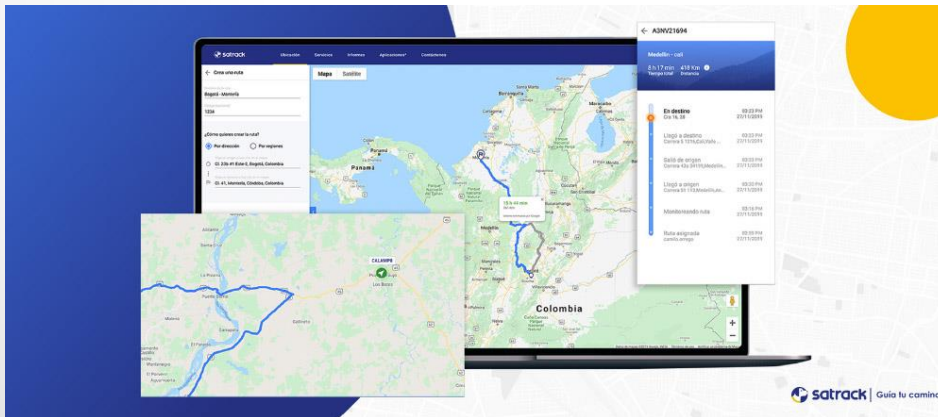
satrack Ubicación Servicios Informes Aplicaciones Contáctenos

Crear una ruta

Bogotá - Montería

1234

¿Cómo quieres crear la ruta?

Por dirección

Por regiones

Cl. 23b #1 Este-2, Bogotá, Colombia

Cl. 41, Montería, Córdoba, Colombia

Mapa Satélite

Panamá

Medellín

Colombia

CALAMPB

A3NV21694

Medellín - cali

8 h 17 min 418 Km

En destino 03:22 PM 27/11/2019

Llegó a destino 03:22 PM 27/11/2019

Salió de origen 03:22 PM 27/11/2019

Llegó a origen 03:22 PM 27/11/2019

Monitoreando ruta 03:22 PM 27/11/2019

Ruta asignada 03:22 PM 27/11/2019

satrack | Guía tu camino